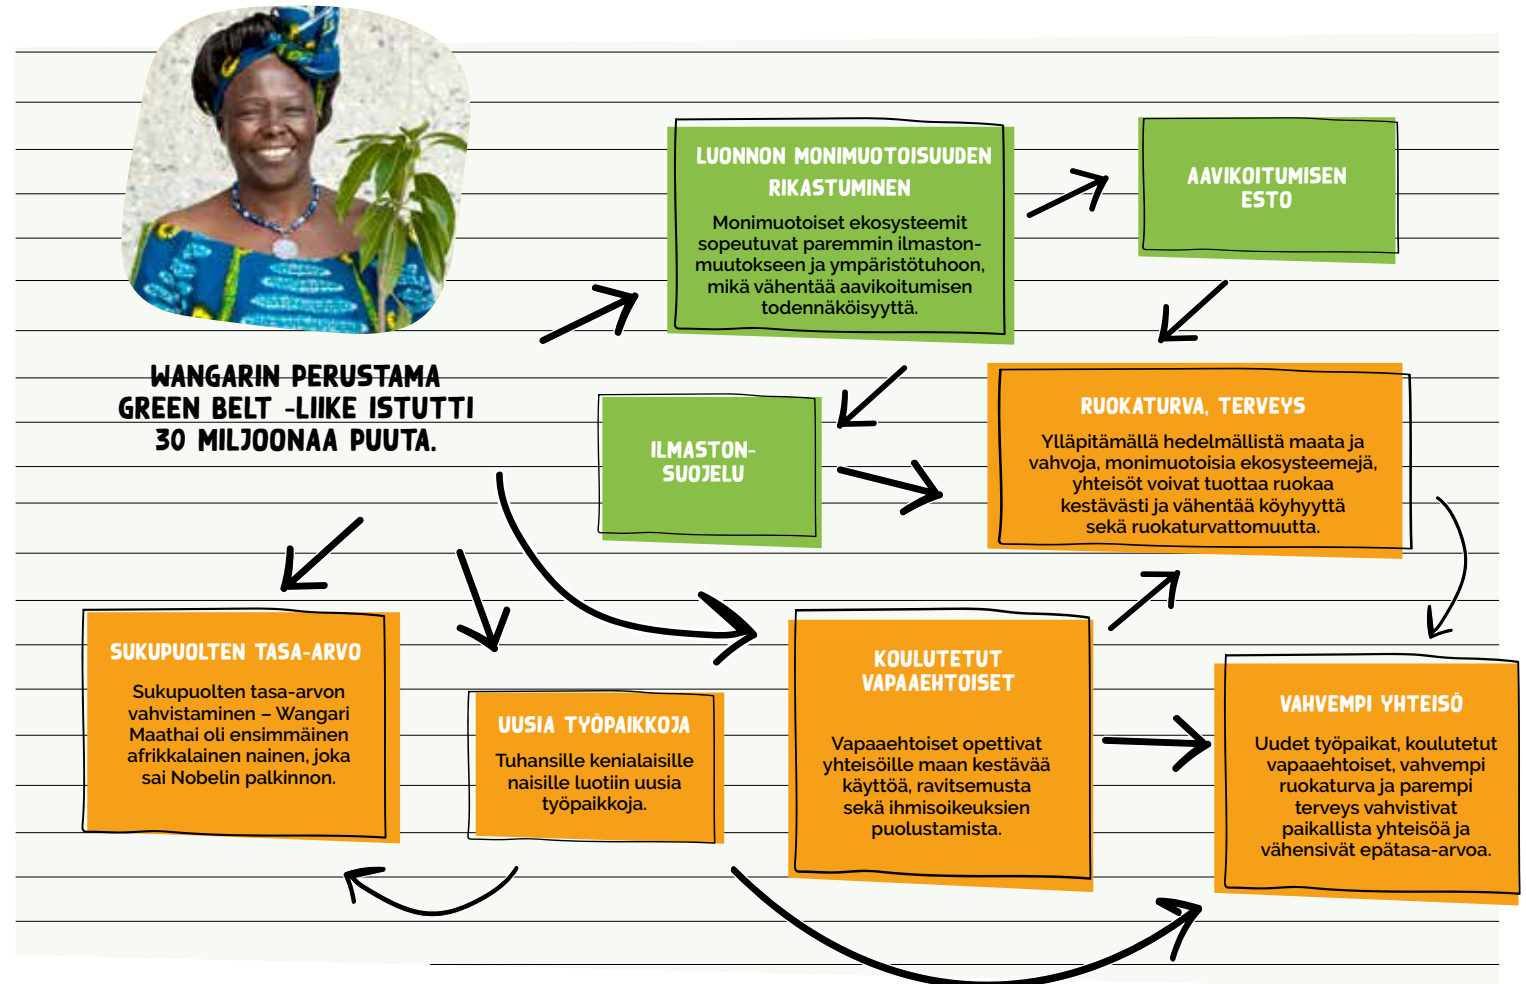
WANGARIN PERUSTAMA GREEN BELT -LIIKE ISTUTTI 30 MILJOONAA PUUTA.

LUONNON MONIMUOTOISUUDEN RIKASTUMINEN

Monimuotoiset ekosysteemit sopeutuvat paremmin ilmastonmuutokseen ja ympäristötuhoon, mikä vähentää aavikoitumisen todennäköisyyttä.

AAVIKOITUMISEN ESTO

ILMASTONSUOJELU

RUOKATURVA, TERVEYS

Ylläpitämällä hedelmällistä maata ja vahvoja, monimuotoisia ekosysteemejä, yhteisöt voivat tuottaa ruokaa kestävästi ja vähentää köyhyyttä sekä ruokaturvattomuutta.

SUKUPUOLTEN TASA-ARVO

Sukupuolten tasa-arvon vahvistaminen – Wangari Maathai oli ensimmäinen afrikkalainen nainen, joka sai Nobelin palkinnon.

UUSIA TYÖPAIKKOJA

Tuhansille kenialaisille naisille luotiin uusia työpaikkoja.

KOULUTETUT VAPAAEHTOISET

Vapaaehtoiset opettivat yhteisöille maan kestävää käyttöä, ravitsemusta sekä ihmisoikeuksien puolustamista.

VAHVEMPI YHTEISÖ

Uudet työpaikat, koulutetut vapaaehtoiset, vahvempi ruokaturva ja parempi terveys vahvistivat paikallista yhteisöä ja vähensivät epätasa-arvoa.